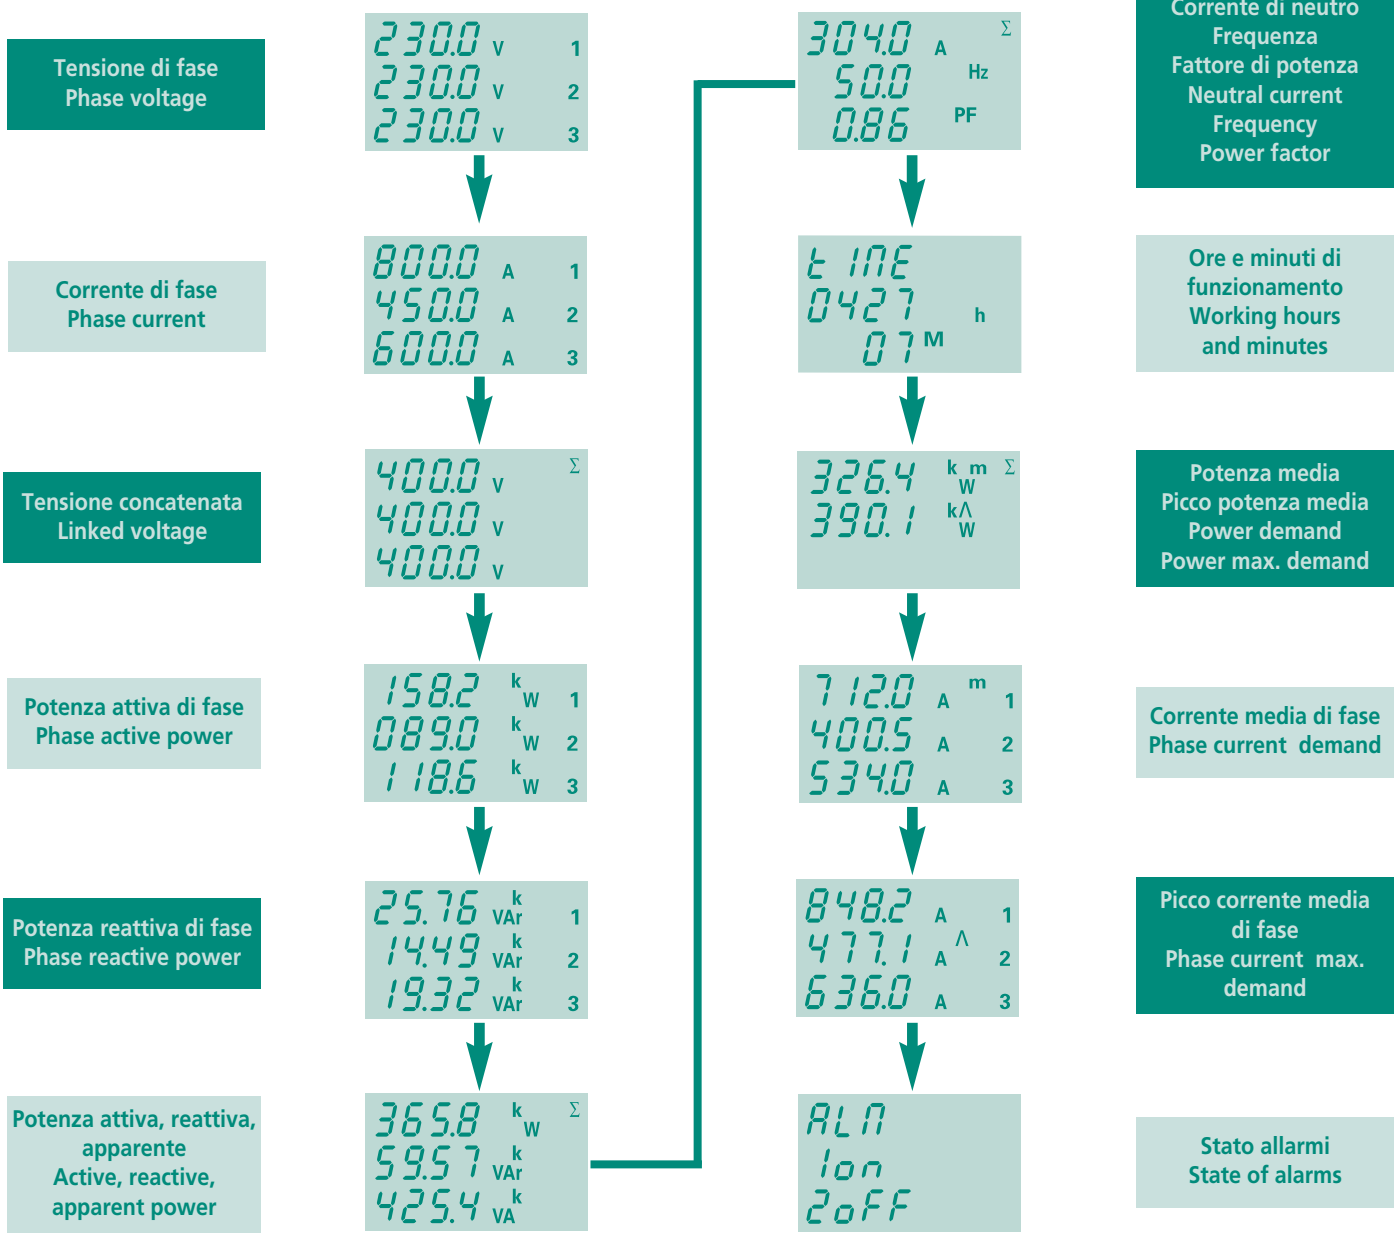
Tensione di fase
Phase voltage

230.0 V 1
230.0 V 2
230.0 V 3

Corrente di fase
Phase current

800.0 A 1
450.0 A 2
600.0 A 3

Tensione concatenata
Linked voltage

400.0 V Σ
400.0 V
400.0 V

Potenza attiva di fase
Phase active power

158.2 kW 1
089.0 kW 2
118.6 kW 3

Potenza reattiva di fase
Phase reactive power

25.76 kVAr 1
14.49 kVAr 2
19.32 kVAr 3

Potenza attiva, reattiva, apparente
Active, reactive, apparent power

365.8 kW Σ
59.57 kVAr
425.4 kVA

304.0 A Σ
50.0 Hz
0.86 PF

Corrente di neutro
Frequenza
Fattore di potenza
Neutral current
Frequency
Power factor

t iME
0427 h
07 M

Ore e minuti di funzionamento
Working hours and minutes

326.4 k m W Σ
390.1 k∧ W

Potenza media
Picco potenza media
Power demand
Power max. demand

712.0 A m 1
400.5 A 2
534.0 A 3

Corrente media di fase
Phase current demand

848.2 A 1
477.1 A ∧ 2
636.0 A 3

Picco corrente media di fase
Phase current max. demand

ALM
1on
2oFF

Stato allarmi
State of alarms